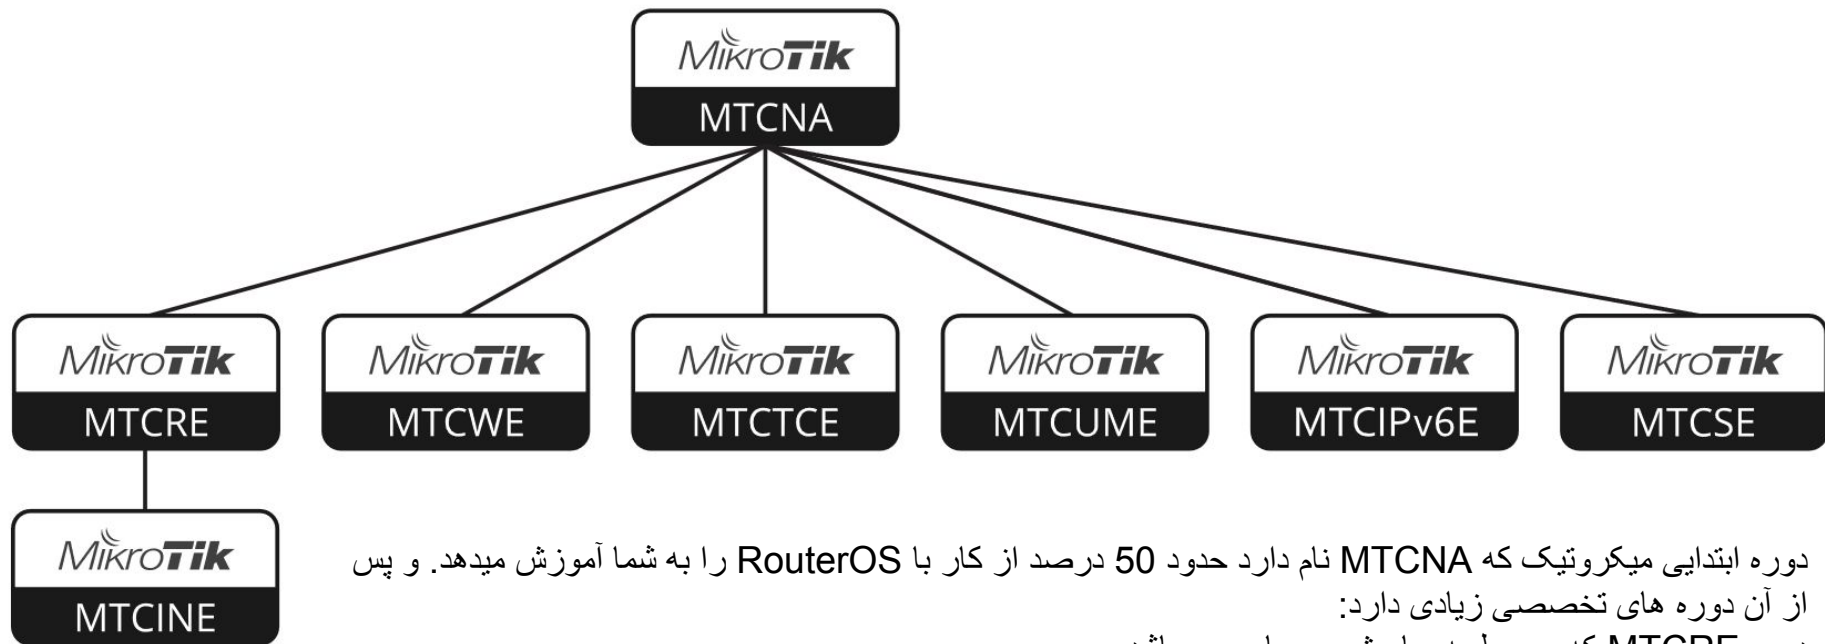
MikroTik
MTCNA

MikroTik
MTCRE

MikroTik
MTCWE

MikroTik
MTCTCE

MikroTik
MTCUME

MikroTik
MTCIPv6E

MikroTik
MTCSE

MikroTik
MTCINE

دوره ابتدایی میکروتیک که MTCNA نام دارد حدود 50 درصد از کار با RouterOS را به شما آموزش میدهد. و پس از آن دوره های تخصصی زیادی دارد:

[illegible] MTCRE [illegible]